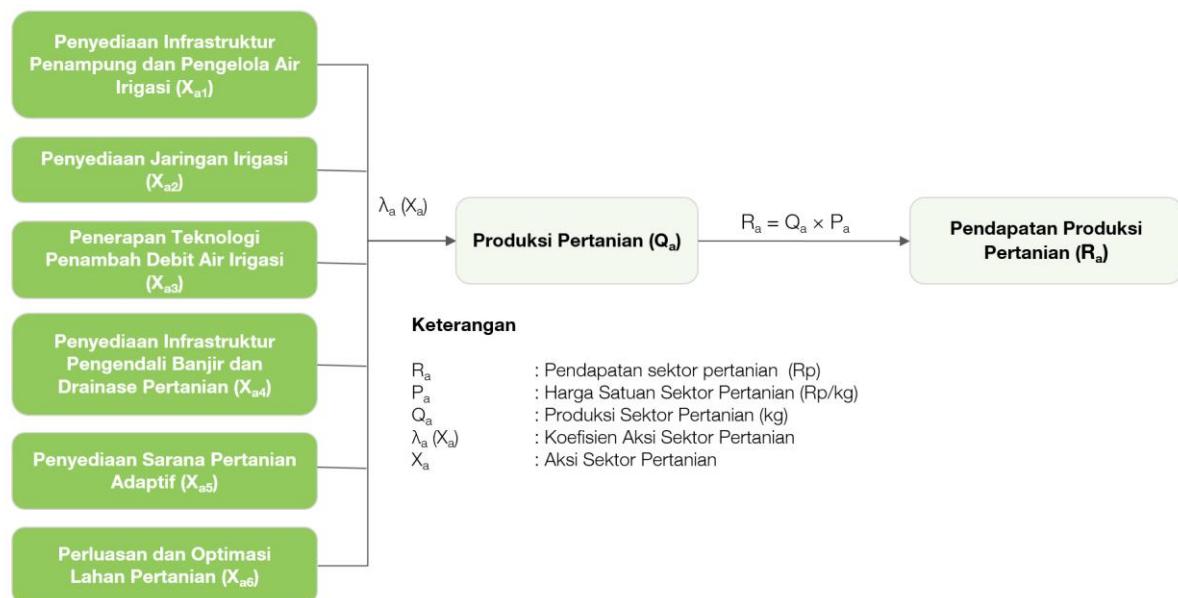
Penyediaan Infrastruktur Penampung dan Pengelola Air Irigasi ($X_{a1}$)

Penyediaan Jaringan Irigasi ($X_{a2}$)

Penerapan Teknologi Penambah Debit Air Irigasi ($X_{a3}$)

Penyediaan Infrastruktur Pengendali Banjir dan Drainase Pertanian ($X_{a4}$)

Penyediaan Sarana Pertanian Adaptif ($X_{a5}$)

Perluasan dan Optimasi Lahan Pertanian ($X_{a6}$)

$\lambda_a (X_a)$

Produksi Pertanian ($Q_a$)

$R_a = Q_a \times P_a$

Pendapatan Produksi Pertanian ($R_a$)

Keterangan

$R_a$ : Pendapatan sektor pertanian (Rp)
$P_a$ : Harga Satuan Sektor Pertanian (Rp/kg)
$Q_a$ : Produksi Sektor Pertanian (kg)
$\lambda_a (X_a)$ : Koefisien Aksi Sektor Pertanian
$X_a$ : Aksi Sektor Pertanian